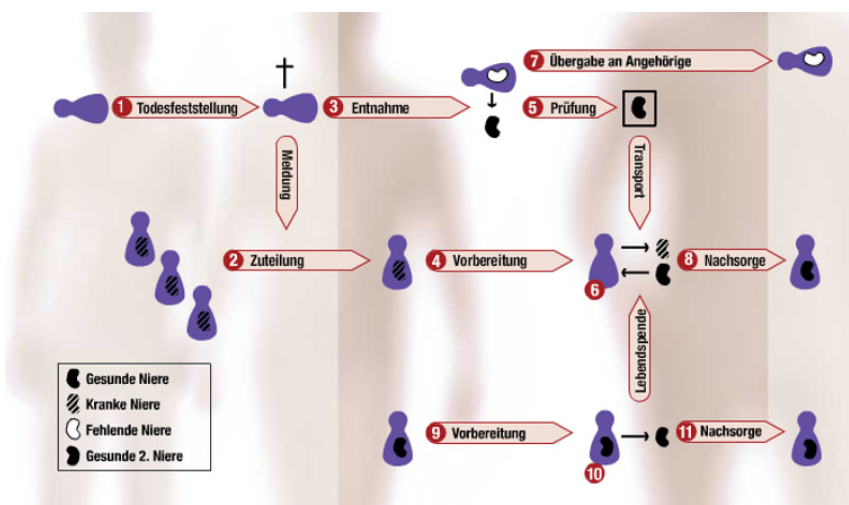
7 Übergabe an Angehörige

1 Todesfeststellung

†

3 Entnahme

5 Prüfung

Meldung

Transport

2 Zuteilung

4 Vorbereitung

6

8 Nachsorge

Lebendspende

Gesunde Niere
Kranke Niere
Fehlende Niere
Gesunde 2. Niere

9 Vorbereitung

10

11 Nachsorge